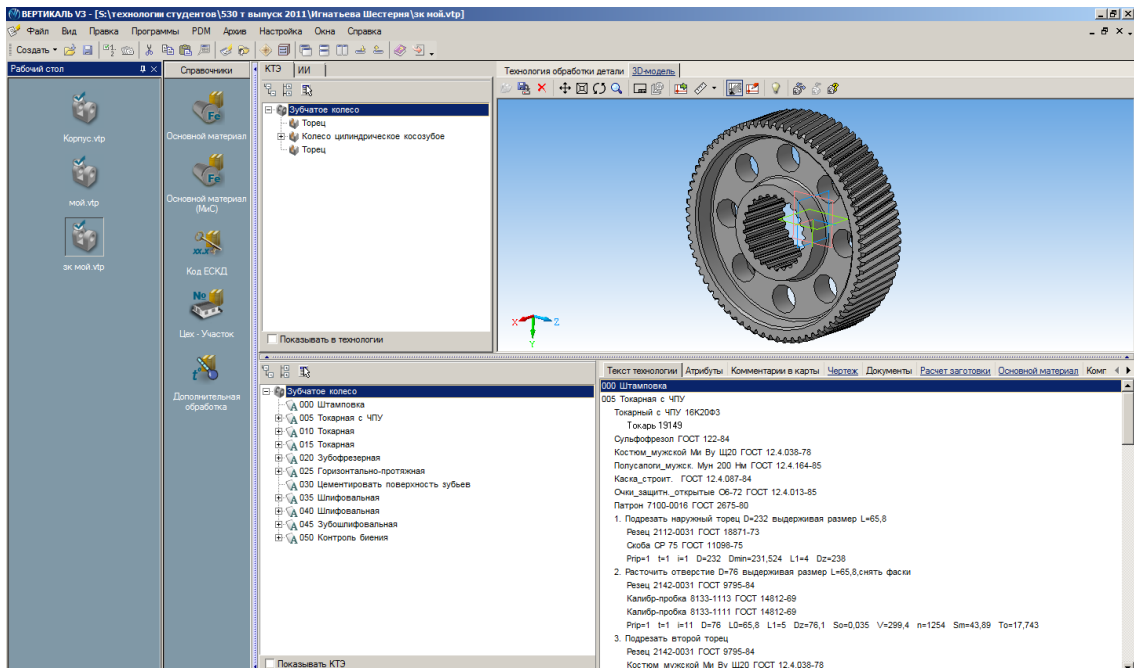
ВЕРТИКАЛЬ V3 - [S:\технологии студентов\530 т выпуск 2011\Игнатьева Шестерня\зк мой.vtp]

Файл Вид Правка Программы PDM Архив Настройка Окна Справка

Создать

Рабочий стол

Корпус.vtp

мой.vtp

зк мой.vtp

Справочники

Основной материал

Основной материал (МиС)

Код ЕСКД

Цех - Участок

Дополнительная обработка

КТЭ ИИ

Зубчатое колесо
Торец
Колесо цилиндрическое косозубое
Торец

Показывать в технологии

Технология обработки детали 3D-модель

Зубчатое колесо
000 Штамповка
005 Токарная с ЧПУ
010 Токарная
015 Токарная
020 Зубофрезерная
025 Горизонтально-протяжная
030 Цементировать поверхность зубьев
035 Шлифовальная
040 Шлифовальная
045 Зубошлифовальная
050 Контроль биения

Показывать КТЭ

Текст технологии Атрибуты Комментарии в карты Чертеж Документы Расчет заготовки Основной материал Комп

000 Штамповка
005 Токарная с ЧПУ
Токарный с ЧПУ 16К20Ф3
Токарь 19149
Сульфофрезол ГОСТ 122-84
Костюм_мужской Ми Ву Щ20 ГОСТ 12.4.038-78
Полусапоги_мужск. Мун 200 Нм ГОСТ 12.4.164-85
Каска_строит. ГОСТ 12.4.087-84
Очки_защитн._открытые О6-72 ГОСТ 12.4.013-85
Патрон 7100-0016 ГОСТ 2675-80
1. Подрезать наружный торец D=232 выдерживая размер L=65,8
Резец 2112-0031 ГОСТ 18871-73
Скоба СР 75 ГОСТ 11098-75
Prip=1 t=1 i=1 D=232 Dmin=231,524 L1=4 Dz=238
2. Расточить отверстие D=76 выдерживая размер L=65,8,снять фаски
Резец 2142-0031 ГОСТ 9795-84
Калибр-пробка 8133-1113 ГОСТ 14812-69
Калибр-пробка 8133-1111 ГОСТ 14812-69
Prip=1 t=1 i=11 D=76 L0=65,8 L1=5 Dz=76,1 So=0,035 V=299,4 n=1254 Sm=43,89 To=17,743
3. Подрезать второй торец
Резец 2142-0031 ГОСТ 9795-84
Костюм мужской Ми Ву Щ20 ГОСТ 12.4.038-78